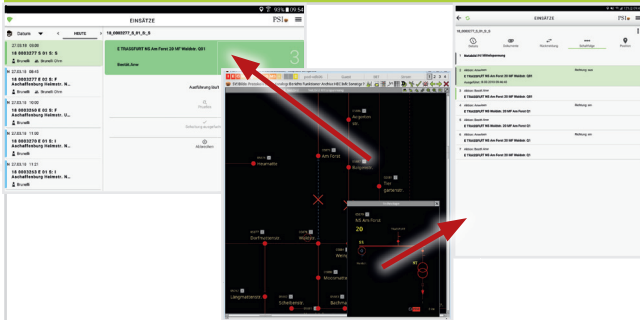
93% 09:54

EINSÄTZE

PSI

Datum

HEUTE

18_0003277_E_01_S_5

27.03.18 10:00

18 0003277 E 01 S: 5

Bruwill

27.03.18

18 0003277 E 02 S: F

Aschaffenburg Hallestr. N...

Bruwill

27.03.18

18 0003260 E 03 S: F

Aschaffenburg Hallestr. N...

Bruwill

27.03.18 11:00

18 0003270 E 01 S: 1

Aschaffenburg Hallestr. N...

Bruwill

27.03.18 13:21

18 0003253 E 01 S: 1

Aschaffenburg Hallestr. N...

Bruwill

E TRAGSFUNT NS Am Forst 20 NF Weidstr. Q01

3

Ausführung läuft

Abbrechen

Am Forst

Tier

Himmelreich

Dielfmoorstr.

Längmatterstr.

Schellenstr.

Mozartstr.

Bachstr.

Wein

20

EINSÄTZE

PSI

18_0003277_E_01_S_5

Details

Dokumente

Rückmeldung

Schaltfolge

Position

E TRAGSFUNT NS Am Forst 20 NF Weidstr. Q01

E TRAGSFUNT NS Am Forst 20 NF Weidstr. Q01

E TRAGSFUNT NS Am Forst 20 NF Weidstr. Q1

E TRAGSFUNT NS Am Forst 20 NF Weidstr. Q1